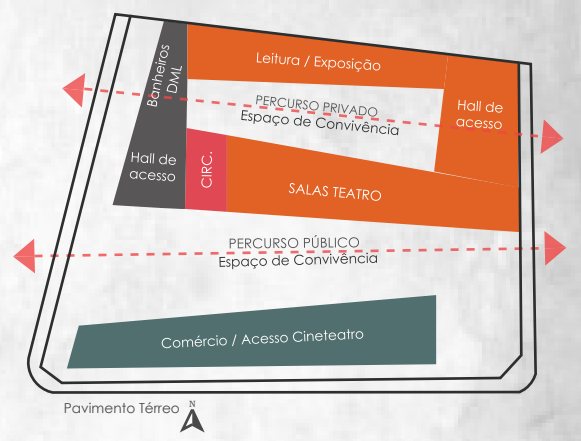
Banheiros
DML

Leitura / Exposição

PERCURSO PRIVADO
Espaço de Convivência

Hall de
acesso

Hall de
acesso

CIRC.

SALAS TEATRO

PERCURSO PÚBLICO
Espaço de Convivência

Comércio / Acesso Cineteatro

Pavimento Térreo

N